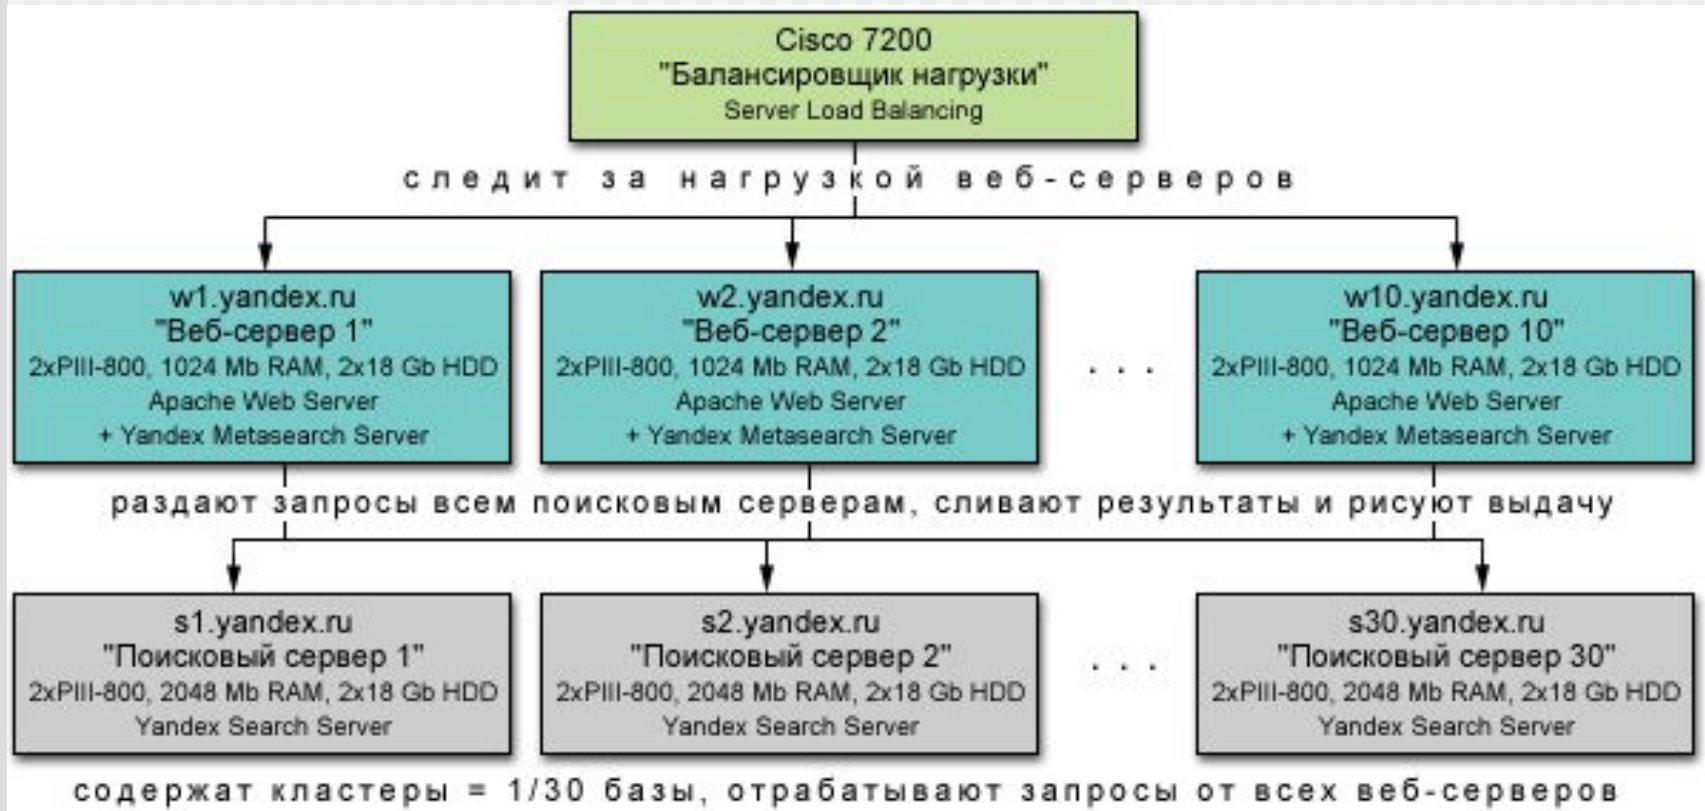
Cisco 7200
"Балансировщик нагрузки"
Server Load Balancing

следит за нагрузкой веб-серверов

w1.yandex.ru
"Веб-сервер 1"
2xPIII-800, 1024 Mb RAM, 2x18 Gb HDD
Apache Web Server
+ Yandex Metasearch Server

w2.yandex.ru
"Веб-сервер 2"
2xPIII-800, 1024 Mb RAM, 2x18 Gb HDD
Apache Web Server
+ Yandex Metasearch Server

. . .

w10.yandex.ru
"Веб-сервер 10"
2xPIII-800, 1024 Mb RAM, 2x18 Gb HDD
Apache Web Server
+ Yandex Metasearch Server

раздают запросы всем поисковым серверам, сливают результаты и рисуют выдачу

s1.yandex.ru
"Поисковый сервер 1"
2xPIII-800, 2048 Mb RAM, 2x18 Gb HDD
Yandex Search Server

s2.yandex.ru
"Поисковый сервер 2"
2xPIII-800, 2048 Mb RAM, 2x18 Gb HDD
Yandex Search Server

. . .

s30.yandex.ru
"Поисковый сервер 30"
2xPIII-800, 2048 Mb RAM, 2x18 Gb HDD
Yandex Search Server

содержат кластеры = 1/30 базы, отрабатывают запросы от всех веб-серверов